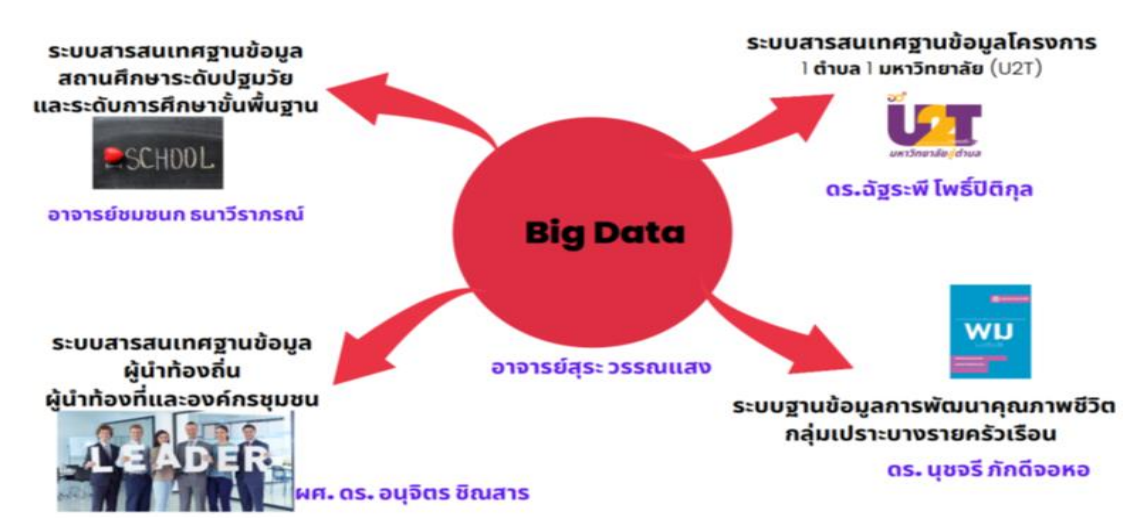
ระบบสารสนเทศฐานข้อมูล
สถานศึกษาระดับปฐมวัย
และระดับการศึกษาขั้นพื้นฐาน

SCHOOL

อาจารย์ชมชนก ธนาวีราภรณ์

ระบบสารสนเทศฐานข้อมูลโครงการ
1 ตำบล 1 มหาวิทยาลัย (U2T)

U2T
มหาวิทยาลัยสู่ตำบล

ดร.ฉัฐระพี โพธิ์ปิติกุล

Big Data

อาจารย์สุระ วรรณแสง

ระบบสารสนเทศฐานข้อมูล
ผู้นำท้องถิ่น
ผู้นำท้องที่และองค์กรชุมชน

LEADER

ผศ. ดร. อนุจิตร ชิณสาร

พม

ระบบฐานข้อมูลการพัฒนาคุณภาพชีวิต
กลุ่มเปราะบางรายครัวเรือน

ดร. นุชจรี ภักดีจอหอ